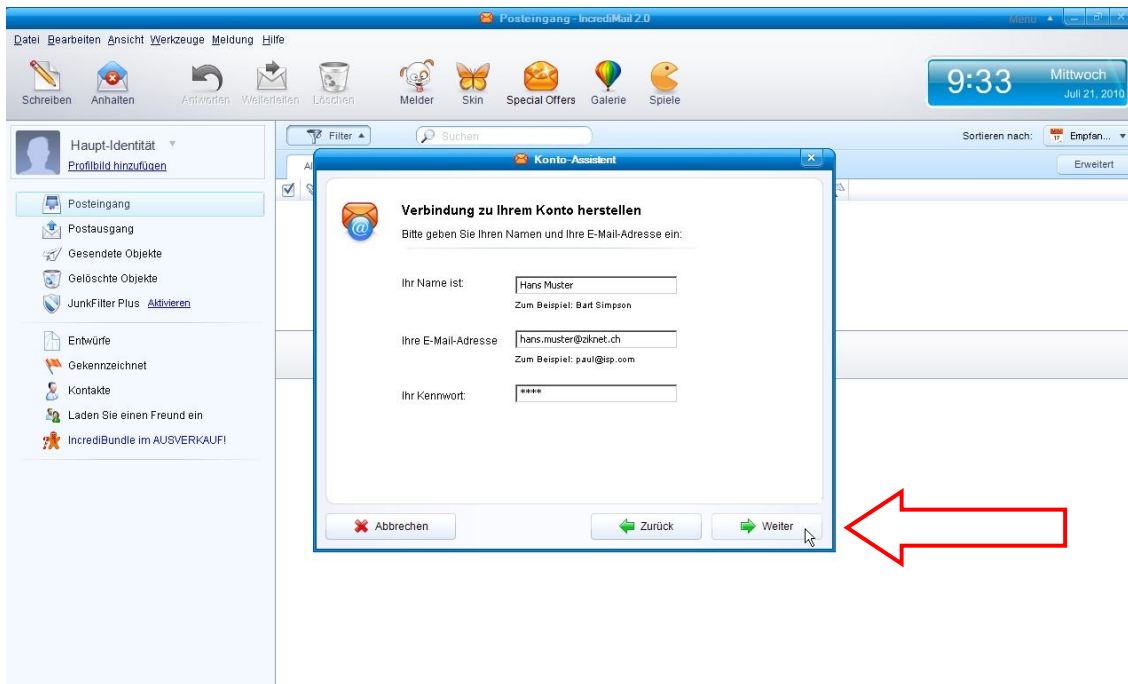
Posteingang - IncrediMail 2.0

Menu

Datei Bearbeiten Ansicht Werkzeuge Meldung Hilfe

Schreiben Anhalten Antworten Weiterleiten Löschen Melder Skin Special Offers Galerie Spiele

9:33 Mittwoch Juli 21, 2010

Haupt-Identität
Profilbild hinzufügen

Filter Suchen

Sortieren nach: Empfan...

Erweitert

Posteingang
Postausgang
Gesendete Objekte
Gelöschte Objekte
JunkFilter Plus Aktivieren

Entwürfe
Gekennzeichnet
Kontakte
Laden Sie einen Freund ein
IncrediBundle im AUSVERKAUF!

Konto-Assistent

Verbindung zu Ihrem Konto herstellen

Bitte geben Sie Ihren Namen und Ihre E-Mail-Adresse ein:

Ihr Name ist: Hans Muster
Zum Beispiel: Bart Simpson

Ihre E-Mail-Adresse hans.muster@ziknet.ch
Zum Beispiel: paul@isp.com

Ihr Kennwort: ****

Abbrechen Zurück Weiter